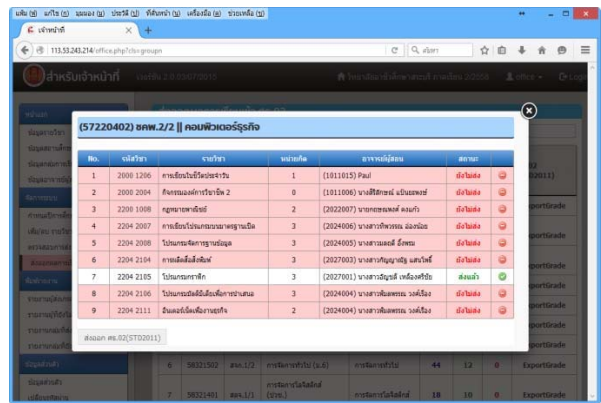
แฟ้ม (F) แก้ไข (E) มุมมอง (V) ประวัติ (S) ที่คั่นหน้า (B) เครื่องมือ (T) ช่วยเหลือ (H)

เจ้าหน้าที่

113.53.243.214/office.php?cls=groupn

ค้นหา

สำหรับเจ้าหน้าที่

(57220402) ชคพ.2/2 || คอมพิวเตอร์ธุรกิจ

| No. | รหัสวิชา | รายวิชา | หน่วยกิต | อาจารย์ผู้สอน | สถานะ | |
|---|---|---|---|---|---|---|
| 1 | 2000 1206 | การเขียนใบนิวัตประจำวัน | 1 | (1011015) Paul | ยังไม่ส่ง | |
| 2 | 2000 2004 | กิจกรรมองค์การวิชาชีพ 2 | 0 | (1011006) นายสิทิกษ์ แป้นอะพงษ์ | ยังไม่ส่ง | |
| 3 | 2200 1008 | กฎหมายพาณิชย์ | 2 | (2022007) นายกอระพงศ์ คงแก้ว | ยังไม่ส่ง | |
| 4 | 2204 2007 | การเขียนโปรแกรมระบบฐานข้อมูลเบื้องต้น | 3 | (2024006) นางสาวทิพวรรณ ผ่องนิล | ยังไม่ส่ง | |
| 5 | 2204 2103 | โปรแกรมจัดการฐานข้อมูล | 3 | (2024005) นางสาวมยุรี อิ่มพรม | ยังไม่ส่ง | |
| 6 | 2204 2104 | การเงินเครื่องสิ่งพิมพ์ | 3 | (2027003) นางสาวกัญญาณัฐ แสนโพธิ์ | ยังไม่ส่ง | |
| 7 | 2204 2105 | โปรแกรมกราฟิก | 3 | (2027001) นางสาวอัญชลี เหลืองศรีชัย | ส่งแล้ว | |
| 8 | 2204 2106 | โปรแกรมนัดต่อสื่อเพื่อการนำเสนอ | 3 | (2024004) นางสาวพิมพ์พรรณ วงศ์เรือง | ยังไม่ส่ง | |
| 9 | 2204 2111 | อินเตอร์เน็ตเพื่องานธุรกิจ | 2 | (2024004) นางสาวพิมพ์พรรณ วงศ์เรือง | ยังไม่ส่ง | |

ส่งออก ศธ.02(STD2011)

ExportGrade
ExportGrade
ExportGrade
ExportGrade
ExportGrade

6 | 58321502 | สทท.1/2 | การจัดการทั่วไป (ม.6) | การจัดการทั่วไป | 44 | 12 | 0 | ExportGrade
7 | 58321503 | สทท.1/2 | การจัดการโลจิสติกส์ (ปวส.) | การจัดการโลจิสติกส์ | 18 | 10 | 0 | ExportGrade